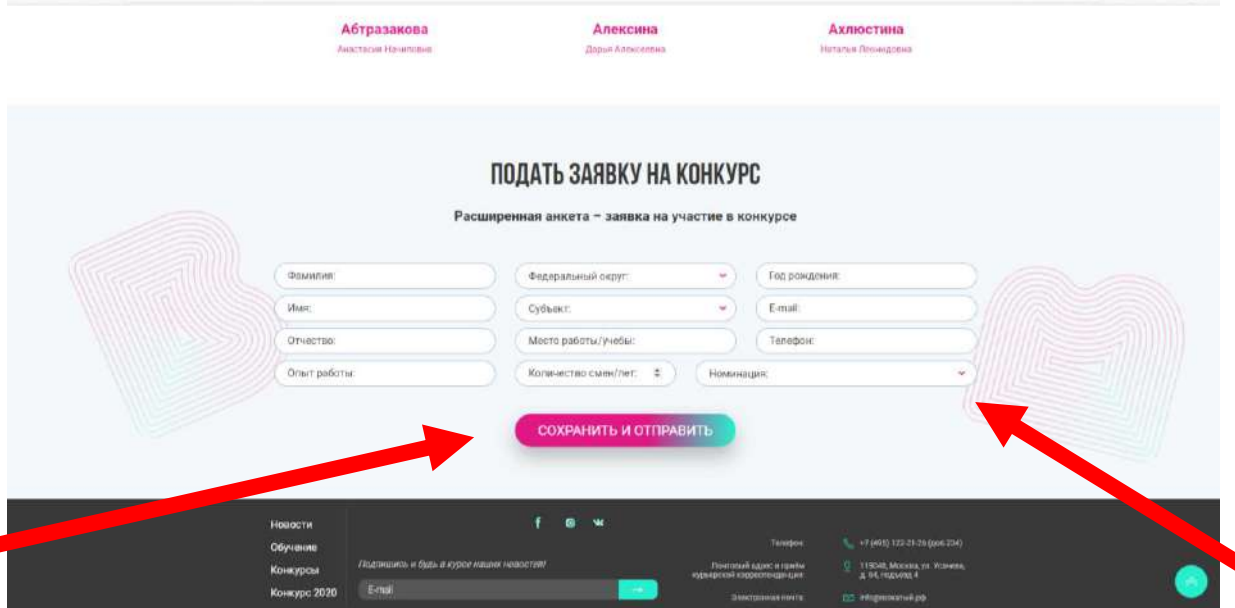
Абтразакова
Анастасия Начиповна

Алексина
Дарья Алексеевна

Ахлюстина
Наталья Леонидовна

ПОДАТЬ ЗАЯВКУ НА КОНКУРС

Расширенная анкета – заявка на участие в конкурсе

Фамилия:
Федеральный округ:
Год рождения:
Имя:
Субъект:
E-mail:
Отчество:
Место работы/учебы:
Телефон:
Опыт работы:
Количество смен/лет:
Номинация:

СОХРАНИТЬ И ОТПРАВИТЬ

Новости
Обучение
Конкурсы
Конкурс 2020

f
vk

Подпишись и будь в курсе наших новостей!
E-mail
→

Телефон:
+7 (495) 122-21-26 (доб.234)
Почтовый адрес и прием курьерской корреспонденции:
119048, Москва, ул. Усачева, д. 64, подъезд 4
Электронная почта:
info@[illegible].рф